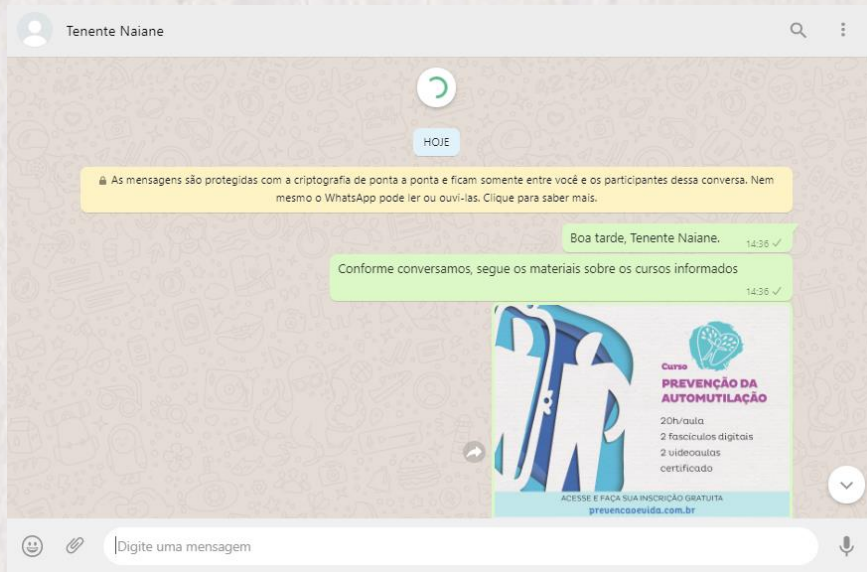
Tenente Naiane

HOJE

As mensagens são protegidas com a criptografia de ponta a ponta e ficam somente entre você e os participantes dessa conversa. Nem mesmo o WhatsApp pode ler ou ouvi-las. Clique para saber mais.

Boa tarde, Tenente Naiane. 14:36

Conforme conversamos, segue os materiais sobre os cursos informados 14:36

Curso
PREVENÇÃO DA AUTOMUTILAÇÃO
20h/aula
2 fascículos digitais
2 videoaulas
certificado

ACESSE E FAÇA SUA INSCRIÇÃO GRATUITA
prevencaoevida.com.br

Digite uma mensagem